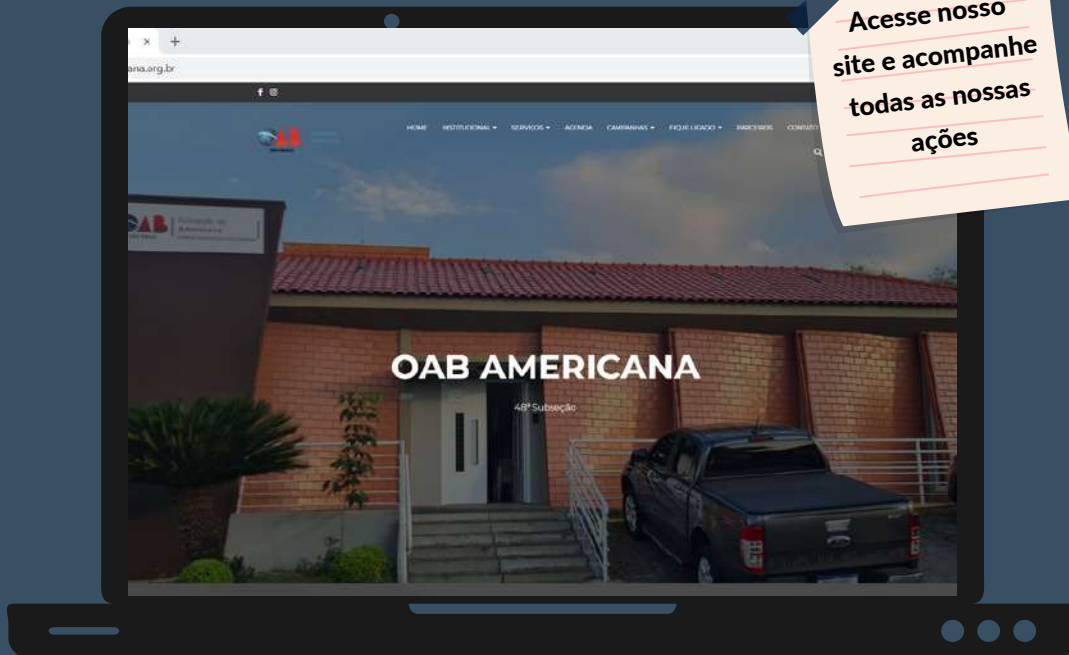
Acesse nosso site e acompanhe todas as nossas ações

× +

ana.org.br

HOME INSTITUCIONAL ▾ SERVIÇOS ▾ AGENDA CAMPANHAS ▾ FIQUE LIGADO ▾ PARCEIROS CONTATO

OAB

OAB Subseção de Americana

OAB AMERICANA

48ª Subseção